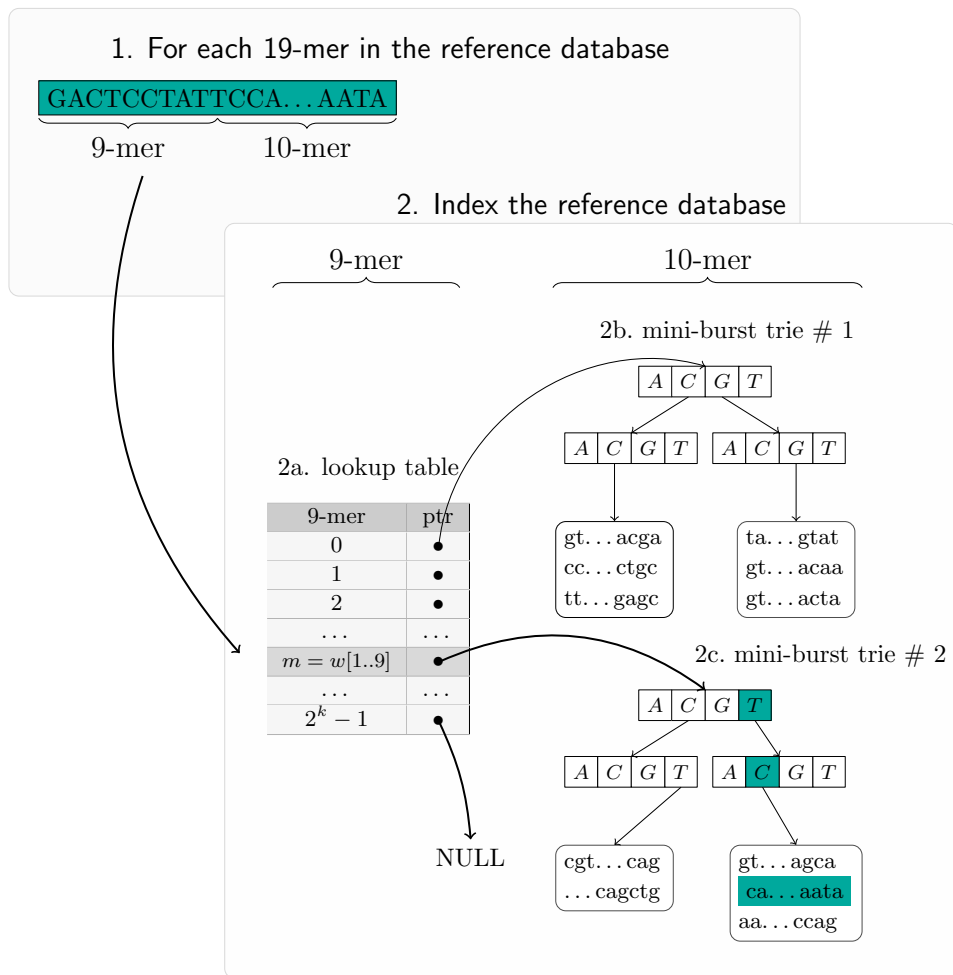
1. For each 19-mer in the reference database

GACTCCTATTCCA. . . AATA

9-mer 10-mer

2. Index the reference database

9-mer 10-mer

2b. mini-burst trie # 1

| A | C | G | T |

| A | C | G | T | | A | C | G | T |

2a. lookup table

| 9-mer | ptr |
|---|---|
| 0 | • |
| 1 | • |
| 2 | • |
| . . . | . . . |
| $m = w[1..9]$ | • |
| . . . | . . . |
| $2^k - 1$ | • |

gt. . . acga
cc. . . ctgc
tt. . . gagc

ta. . . gtat
gt. . . acaa
gt. . . acta

2c. mini-burst trie # 2

| A | C | G | T |

| A | C | G | T | | A | C | G | T |

NULL

cgt. . . cag
. . . cagctg

gt. . . agca
ca. . . aata
aa. . . ccag